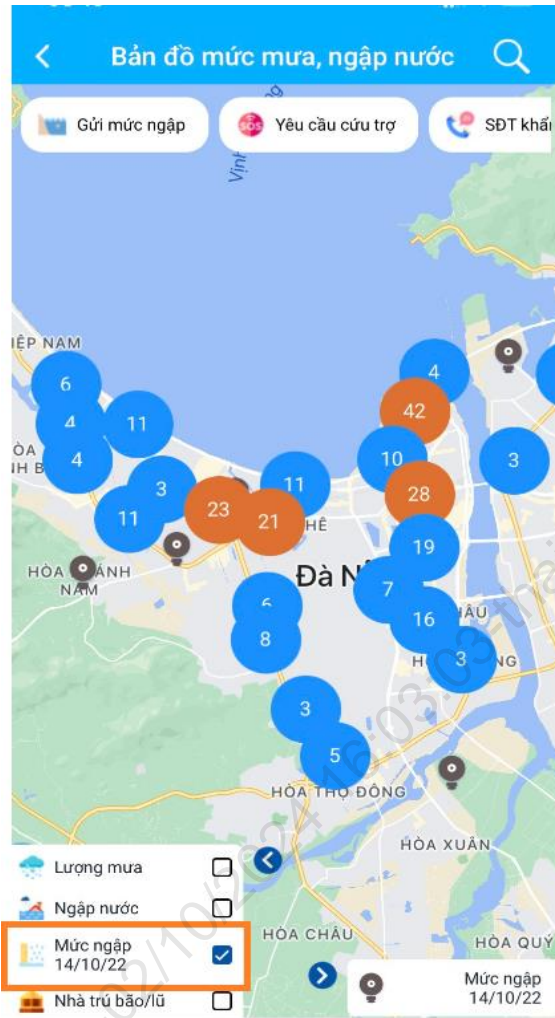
Bản đồ mức mưa, ngập nước

Gửi mức ngập
Yêu cầu cứu trợ
SĐT khẩ

Vịnh
IỆP NAM
ÒA
NH B
HÒA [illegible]ÁNH
NAM
HÊ
Đà N
HẬU
H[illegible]NG
HÒA THỌ ĐÔNG
HÒA XUÂN
HÒA CHÂU
HÒA QUÝ

6
4
11
4
3
11
23
21
11
4
42
10
3
28
19
7
6
8
16
3
3
5

Lượng mưa
Ngập nước
Mức ngập 14/10/22
Nhà trú bão/lũ

Mức ngập 14/10/22

02/10/2024 16:03:03